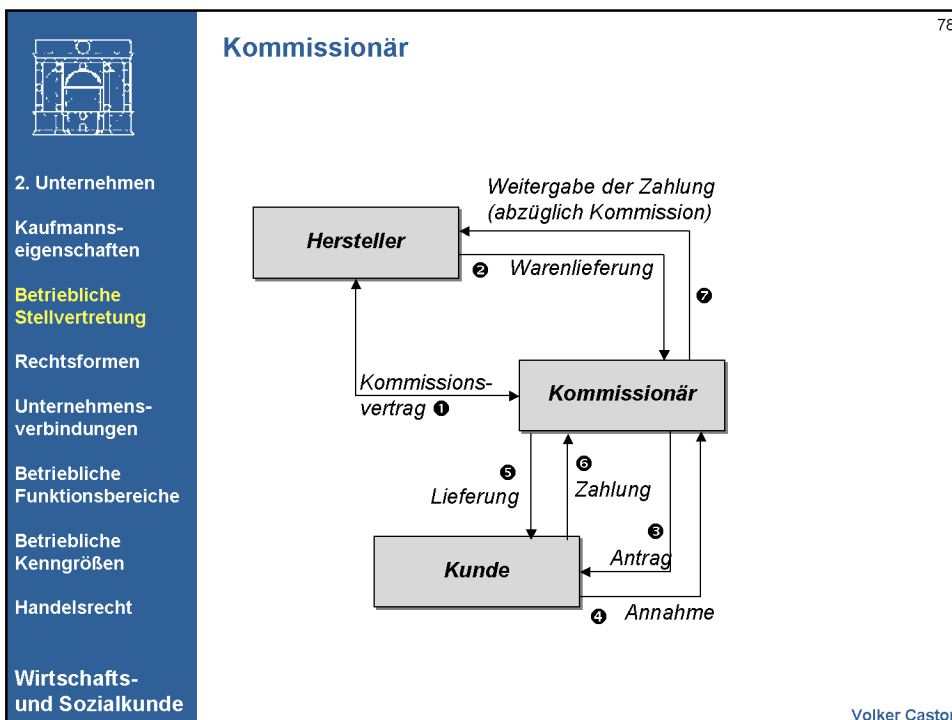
78

Kommissionär

2. Unternehmen

Kaufmannseigenschaften

Betriebliche Stellvertretung

Rechtsformen

Unternehmensverbindungen

Betriebliche Funktionsbereiche

Betriebliche Kenngrößen

Handelsrecht

Wirtschafts- und Sozialkunde

Weitergabe der Zahlung (abzüglich Kommission)

Hersteller

❷ Warenlieferung

❼

Kommissionsvertrag ❶

Kommissionär

❺ Lieferung

❻ Zahlung

❸ Antrag

Kunde

❹ Annahme

Volker Castor